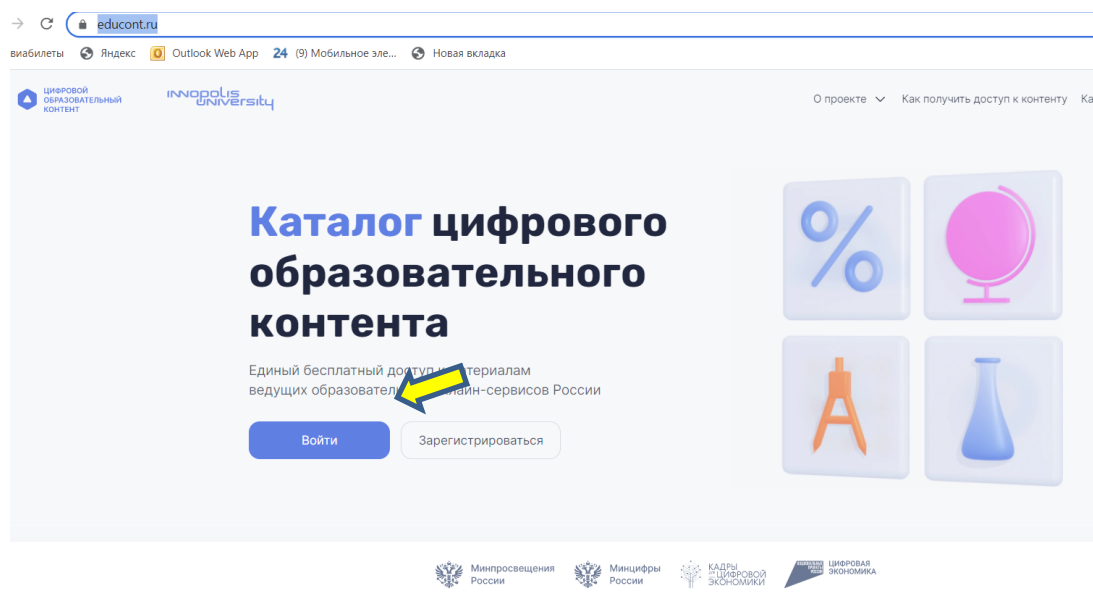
educont.ru

виабилеты Яндекс Outlook Web App 24 (9) Мобильное эле... Новая вкладка

ЦИФРОВОЙ ОБРАЗОВАТЕЛЬНЫЙ КОНТЕНТ

INNOPOLIS UNIVERSITY

О проекте Как получить доступ к контенту Ка

Каталог цифрового образовательного контента

Единый бесплатный доступ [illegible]териалам ведущих образовател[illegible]лайн-сервисов России

Войти

Зарегистрироваться

%

Минпросвещения России

Минцифры России

КАДРЫ ДЛЯ ЦИФРОВОЙ ЭКОНОМИКИ

ЦИФРОВАЯ ЭКОНОМИКА